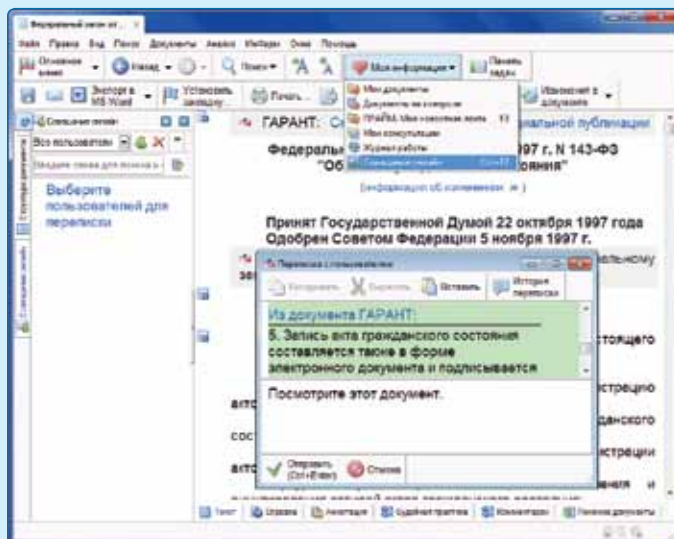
Федеральный закон от...

Файл Правка Вид Поиск Документы Анализ Интернет Окна Помощь

Основное меню Назад Поиск Мои информация Панель задач

Экспорт в MS Word Установить закладку Печать Изменения в документе

Совместная работа

Все пользователи

Выберите пользователей для переписки

Мои документы
Документы на контроле
ПРАЙМ. Моя новостная лента
Мои консультации
Журнал работы
Совместная работа

ГАРАНТ: С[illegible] альной публикации

Федеральн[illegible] 997 г. N 143-ФЗ "Об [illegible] стояния"

(информация об изменениях)

Принят Государственной Думой 22 октября 1997 года
Одобрен Советом Федерации 5 ноября 1997 г.

Переписка с пользователем

Отправить Вырезать Вставить История переписки

Из документа ГАРАНТ:

5. Запись акта гражданского состояния составляется также в форме электронного документа и подписывается

Посмотрите этот документ.

Отправить (Ctrl+Enter) Отмена

Текст Справка Аннотация Судебная практика Комментарии Похожие документы